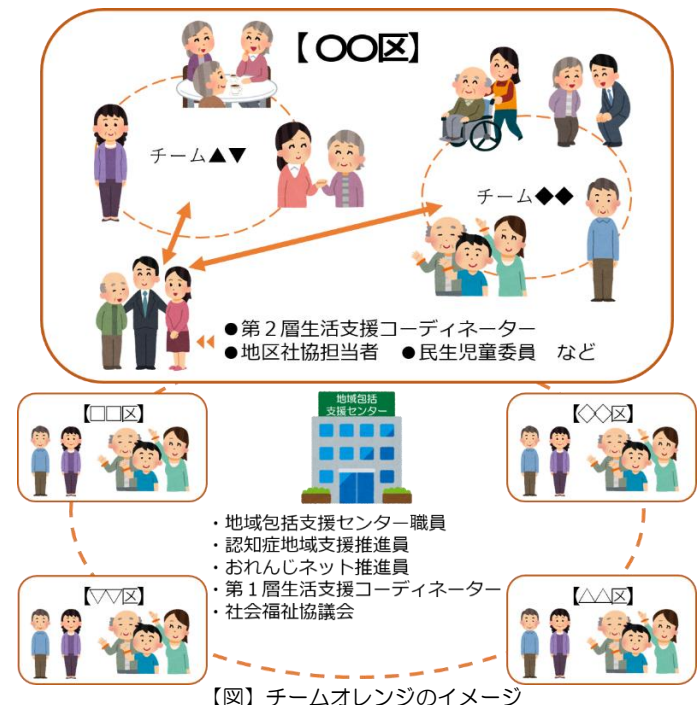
【〇〇区】

チーム▲▼

チーム◆◆

●第２層生活支援コーディネーター
●地区社協担当者　●民生児童委員　など

【□□区】

地域包括支援センター

【◇◇区】

・地域包括支援センター職員
・認知症地域支援推進員
・おれんじネット推進員
・第１層生活支援コーディネーター
・社会福祉協議会

【▽▽区】

【△△区】

【図】チームオレンジのイメージ